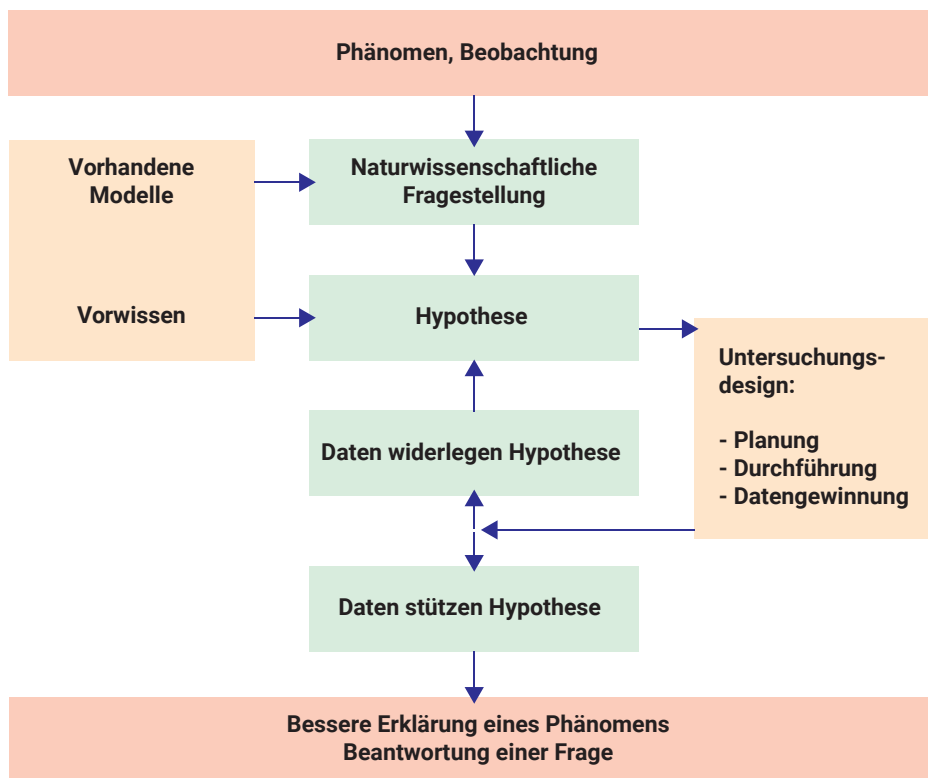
Phänomen, Beobachtung

Vorhandene Modelle

Naturwissenschaftliche Fragestellung

Vorwissen

Hypothese

Untersuchungsdesign:

- Planung
- Durchführung
- Datengewinnung

Daten widerlegen Hypothese

Daten stützen Hypothese

Bessere Erklärung eines Phänomens
Beantwortung einer Frage